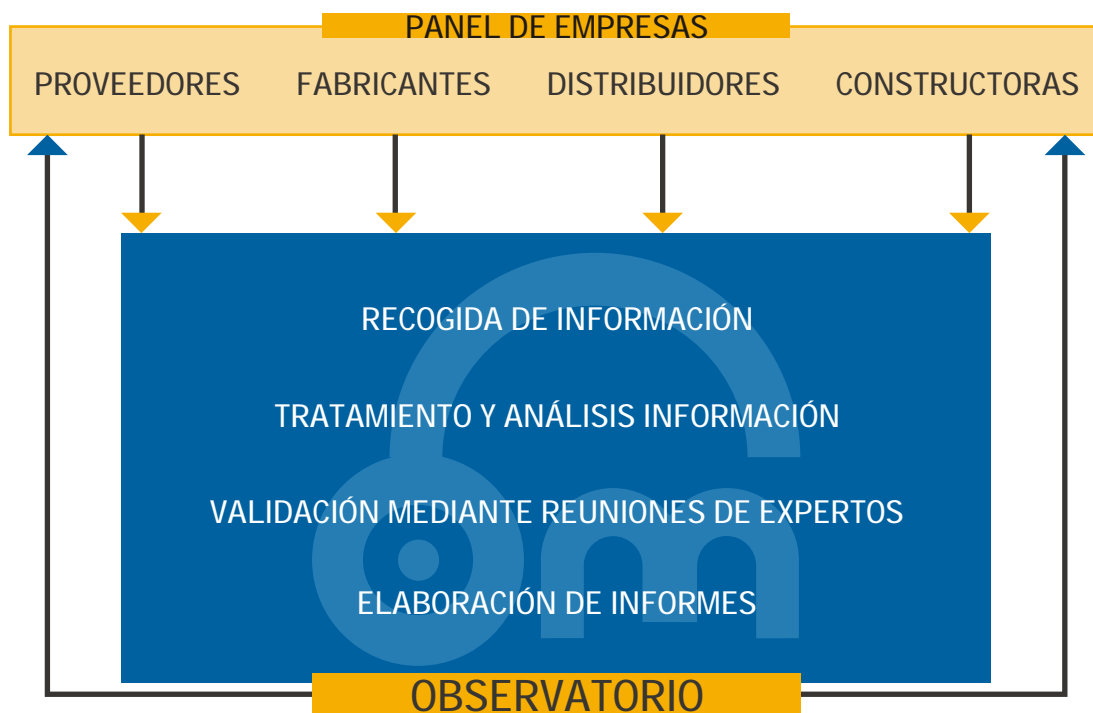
PANEL DE EMPRESAS

PROVEEDORES FABRICANTES DISTRIBUIDORES CONSTRUCTORAS

RECOGIDA DE INFORMACIÓN

TRATAMIENTO Y ANÁLISIS INFORMACIÓN

VALIDACIÓN MEDIANTE REUNIONES DE EXPERTOS

ELABORACIÓN DE INFORMES

OBSERVATORIO